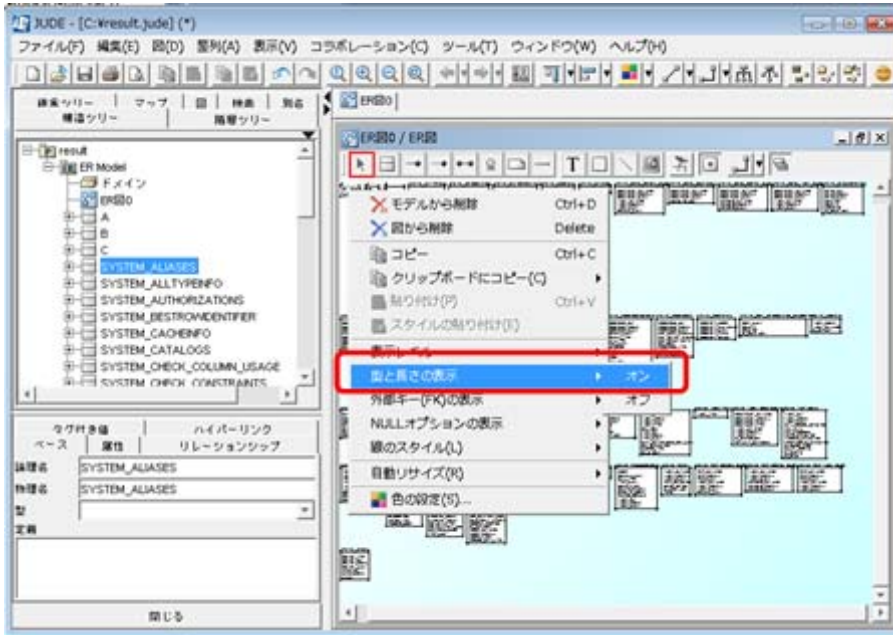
JUDE - [C:¥result.jude] (*)

ファイル(F) 編集(E) 図(D) 整列(A) 表示(V) コラボレーション(C) ツール(T) ウィンドウ(W) ヘルプ(H)

構造ツリー | マップ | 図 | 検索 | 別名
継承ツリー

result
ER Model
ドメイン
ER図0
A
B
C
SYSTEM_ALIASES
SYSTEM_ALLTYPEINFO
SYSTEM_AUTHORIZATIONS
SYSTEM_BESTROWIDENTIFIER
SYSTEM_CACHEINFO
SYSTEM_CATALOGS
SYSTEM_CHECK_COLUMN_USAGE
SYSTEM_CHECK_CONSTRAINTS

タグ付き値 | ハイパーリンク
ベース | 属性 | リレーションシップ

論理名 SYSTEM_ALIASES
物理名 SYSTEM_ALIASES
型
定義

閉じる

ER図0

ER図0 / ER図

モデルから削除 Ctrl+D
図から削除 Delete
コピー Ctrl+C
クリップボードにコピー(C)
貼り付け(P) Ctrl+V
スタイルの貼り付け(E)
表示レベル
型と長さの表示 オン
外部キー(FK)の表示 オフ
NULLオプションの表示
線のスタイル(L)
自動リサイズ(R)
色の設定(S)...